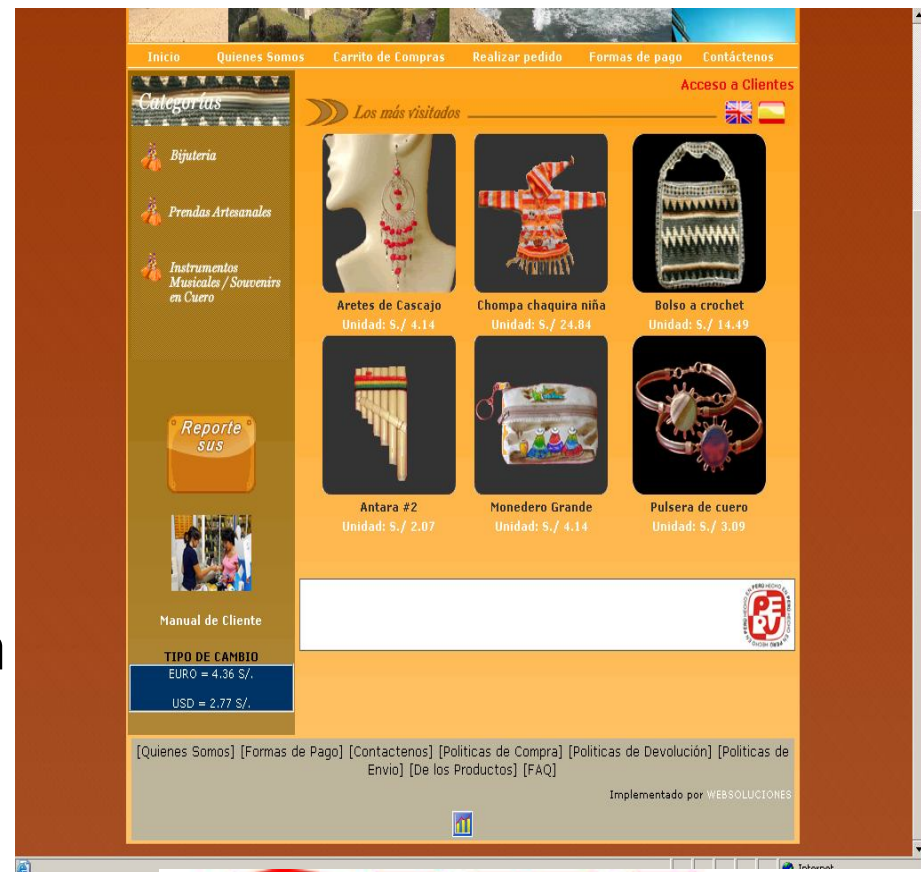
Inicio Quienes Somos Carrito de Compras Realizar pedido Formas de pago Contáctenos

Categorías

Bijuteria

Prendas Artesanales

Instrumentos Musicales / Souvenirs en Cuero

Acceso a Clientes

Los más visitados

Aretes de Cascajo
Unidad: S./ 4.14

Chompa chaquira niña
Unidad: S./ 24.84

Bolso a crochet
Unidad: S./ 14.49

Antara #2
Unidad: S./ 2.07

Monedero Grande
Unidad: S./ 4.14

Pulsera de cuero
Unidad: S./ 3.09

Reporte sus

Manual de Cliente

TIPO DE CAMBIO
EURO = 4.36 S/.
USD = 2.77 S/.

PERU

[Quienes Somos] [Formas de Pago] [Contactenos] [Politicas de Compra] [Politicas de Devolución] [Politicas de Envio] [De los Productos] [FAQ]

Implementado por WEBSOLUCIONES

Internet